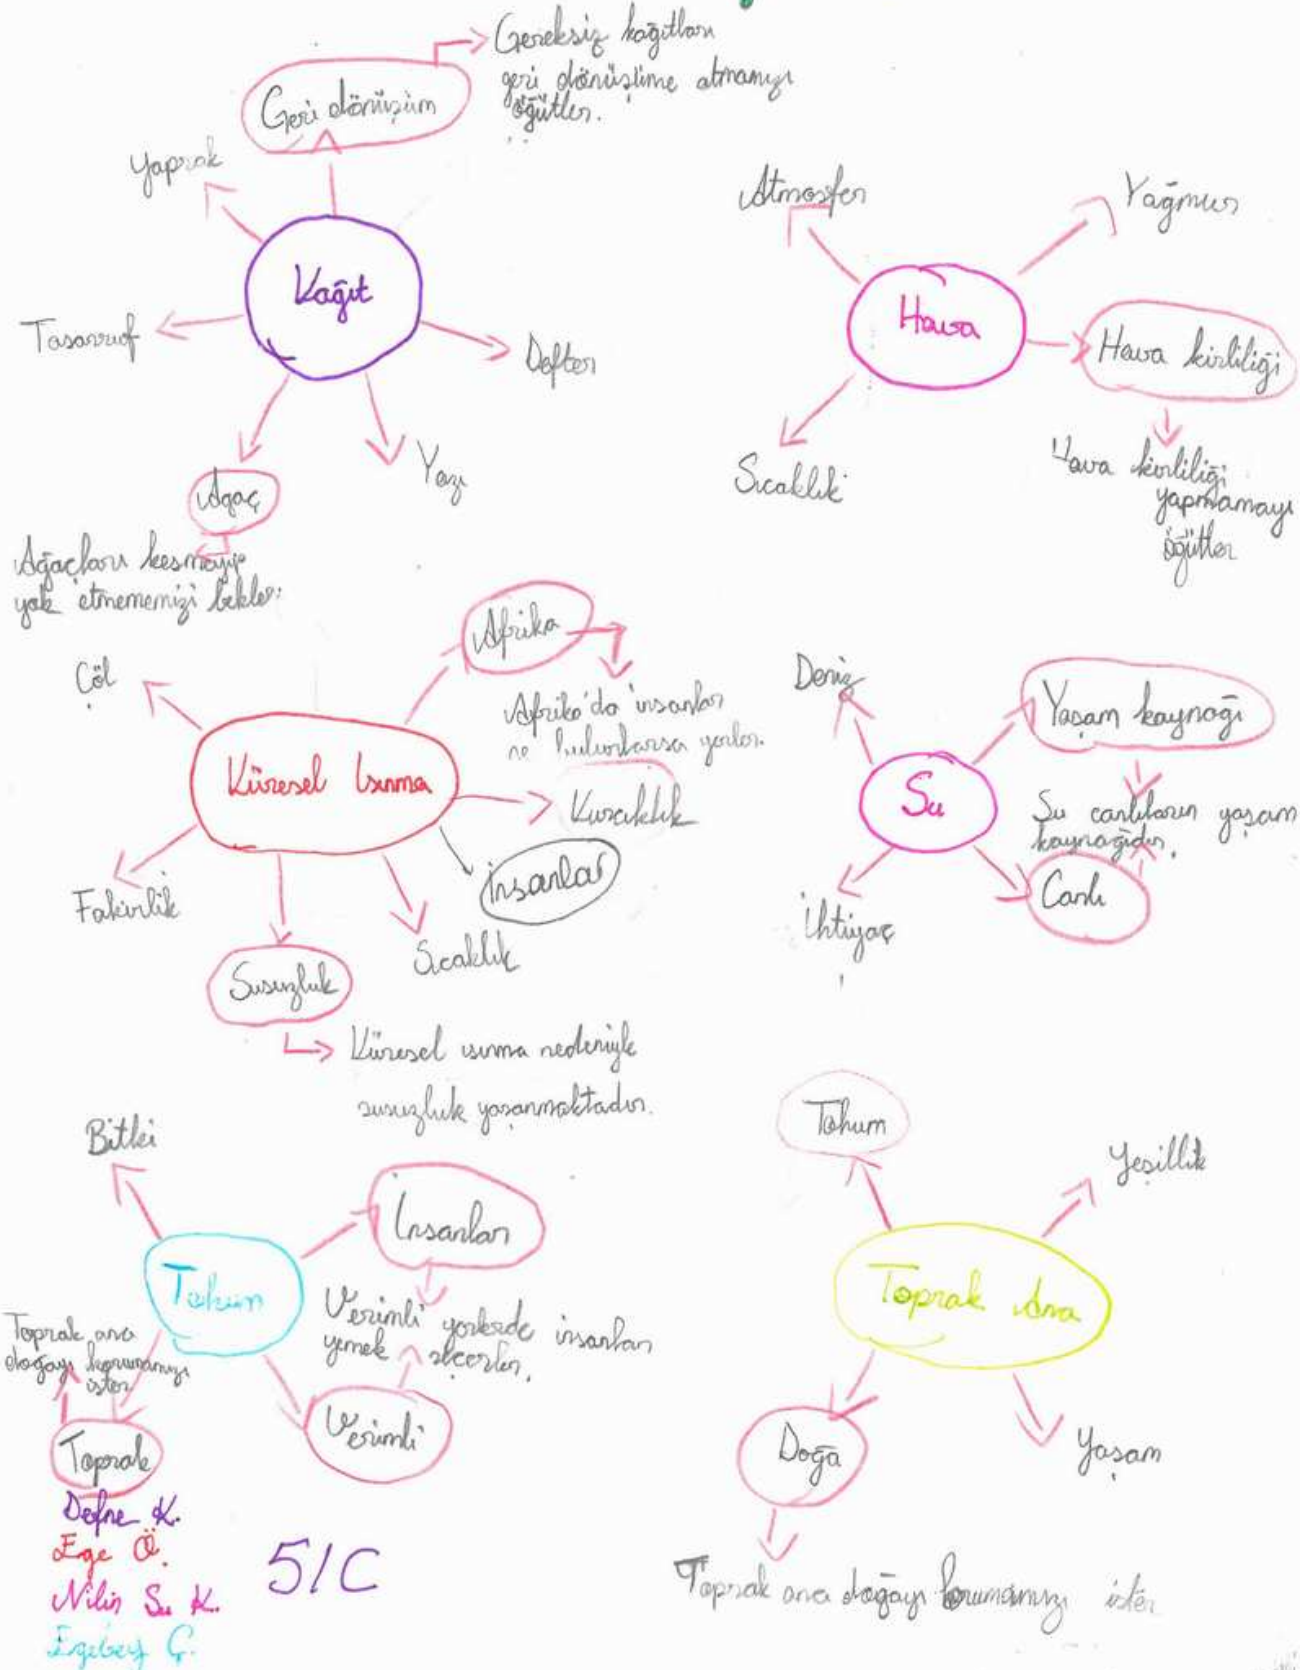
Gereksiz kağıtları geri dönüşüme atmanızı öğütler.

Geri dönüşüm

Yaprak

Kağıt

Tasarruf

Defter

Yazı

Ağaç

Ağaçları kesmeyip yok etmememizi bekler.

Atmosfer

Yağmur

Hava

Hava kirliliği

Sıcaklık

Hava kirliliği yapmamayı öğütler

Afrika

Afrika'da insanlar ne bulurlarsa yerler.

Çöl

Küresel Isınma

Kuraklık

İnsanlar

Fakirlik

Sıcaklık

Susuzluk

Küresel ısınma nedeniyle susuzluk yaşanmaktadır.

Deniz

Yaşam kaynağı

Su

Su canlıların yaşam kaynağıdır.

Canlı

İhtiyaç

Bitki

İnsanlar

Tohum

Verimli yerlerde insanlar yemek ekecekler.

Toprak ana doğayı korumamızı ister.

Verimli

Toprak

Tohum

Yeşillik

Toprak Ana

Doğa

Yaşam

Toprak ana doğayı korumamızı ister

Defne K.
Ege Ö.
Nilin Su K.
Egebey Ç.

5/C